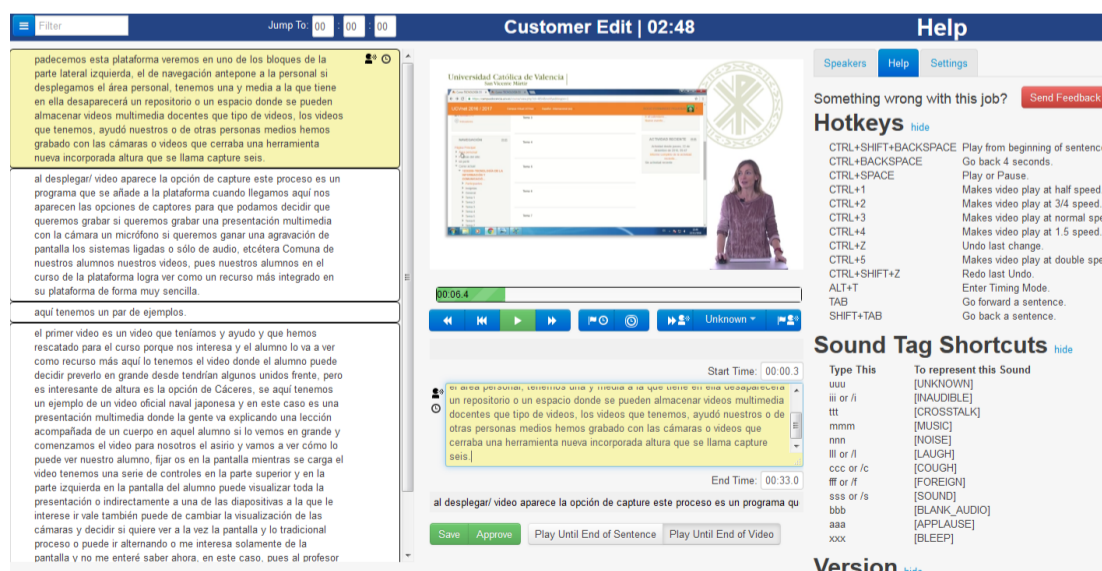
Filter

Jump To: 00 : 00 : 00

Customer Edit | 02:48

Help

padecemos esta plataforma veremos en uno de los bloques de la parte lateral izquierda, el de navegación antepone a la personal si desplegamos el área personal, tenemos una y media a la que tiene en ella desaparecerá un repositorio o un espacio donde se pueden almacenar videos multimedia docentes que tipo de videos, los videos que tenemos, ayudó nuestros o de otras personas medios hemos grabado con las cámaras o videos que cerraba una herramienta nueva incorporada altura que se llama capture seis.

al desplegar/ video aparece la opción de capture este proceso es un programa que se añade a la plataforma cuando llegamos aquí nos aparecen las opciones de captores para que podamos decidir que queremos grabar si queremos grabar una presentación multimedia con la cámara un micrófono si queremos ganar una agravación de pantalla los sistemas ligadas o sólo de audio, etcétera Comuna de nosotros alumnos nuestros videos, pues nuestros alumnos en el curso de la plataforma logra ver como un recurso más integrado en su plataforma de forma muy sencilla.

aquí tenemos un par de ejemplos.

el primer video es un video que teníamos y ayudo y que hemos rescatado para el curso porque nos interesa y el alumno lo va a ver como recurso más aquí lo tenemos el video donde el alumno puede decidir preverlo en grande desde tendrían algunos unidos frente, pero es interesante de altura es la opción de Cáceres, se aquí tenemos un ejemplo de un video oficial naval japonesa y en este caso es una presentación multimedia donde la gente va explicando una lección acompañada de un cuerpo en aquel alumno si lo vemos en grande y comenzamos el video para nosotros el asirio y vemos a ver cómo lo puede ver nuestro alumno, fijar os en la pantalla mientras se carga el video tenemos una serie de controles en la parte superior y en la parte izquierda en la pantalla del alumno puede visualizar toda la presentación o indirectamente a una de las diapositivas a la que le interese ir vale también puede de cambiar la visualización de las cámaras y decidir si quiere ver a la vez la pantalla y lo tradicional proceso o puede ir alternando o me interesa solamente de la pantalla y no me enteré saber ahora, en este caso, pues al profesor

Universidad Católica de Valencia
San Vicente Mártir

00:06.4

Unknown

Start Time: 00:00.3

el área personal, tenemos una y media a la que tiene en ella desaparecerá un repositorio o un espacio donde se pueden almacenar videos multimedia docentes que tipo de videos, los videos que tenemos, ayudó nuestros o de otras personas medios hemos grabado con las cámaras o videos que cerraba una herramienta nueva incorporada altura que se llama capture seis.

End Time: 00:33.0

al desplegar/ video aparece la opción de capture este proceso es un programa qu

Save Approve Play Until End of Sentence Play Until End of Video

Speakers Help Settings

Something wrong with this job? Send Feedback

Hotkeys hide

| | |
|---|---|
| CTRL+SHIFT+BACKSPACE | Play from beginning of sentence |
| CTRL+BACKSPACE | Go back 4 seconds. |
| CTRL+SPACE | Play or Pause. |
| CTRL+1 | Makes video play at half speed |
| CTRL+2 | Makes video play at 3/4 speed. |
| CTRL+3 | Makes video play at normal spe |
| CTRL+4 | Makes video play at 1.5 speed. |
| CTRL+Z | Undo last change. |
| CTRL+5 | Makes video play at double spe |
| CTRL+SHIFT+Z | Redo last Undo. |
| ALT+T | Enter Timing Mode. |
| TAB | Go forward a sentence. |
| SHIFT+TAB | Go back a sentence. |

Sound Tag Shortcuts hide

| Type This | To represent this Sound |
|---|---|
| uuu | [UNKNOWN] |
| iii or /i | [INAUDIBLE] |
| ttt | [CROSSTALK] |
| mmm | [MUSIC] |
| nnn | [NOISE] |
| lll or /l | [LAUGH] |
| ccc or /c | [COUGH] |
| fff or /f | [FOREIGN] |
| sss or /s | [SOUND] |
| bbb | [BLANK_AUDIO] |
| aaa | [APPLAUSE] |
| xxx | [BLEEP] |

Version hide